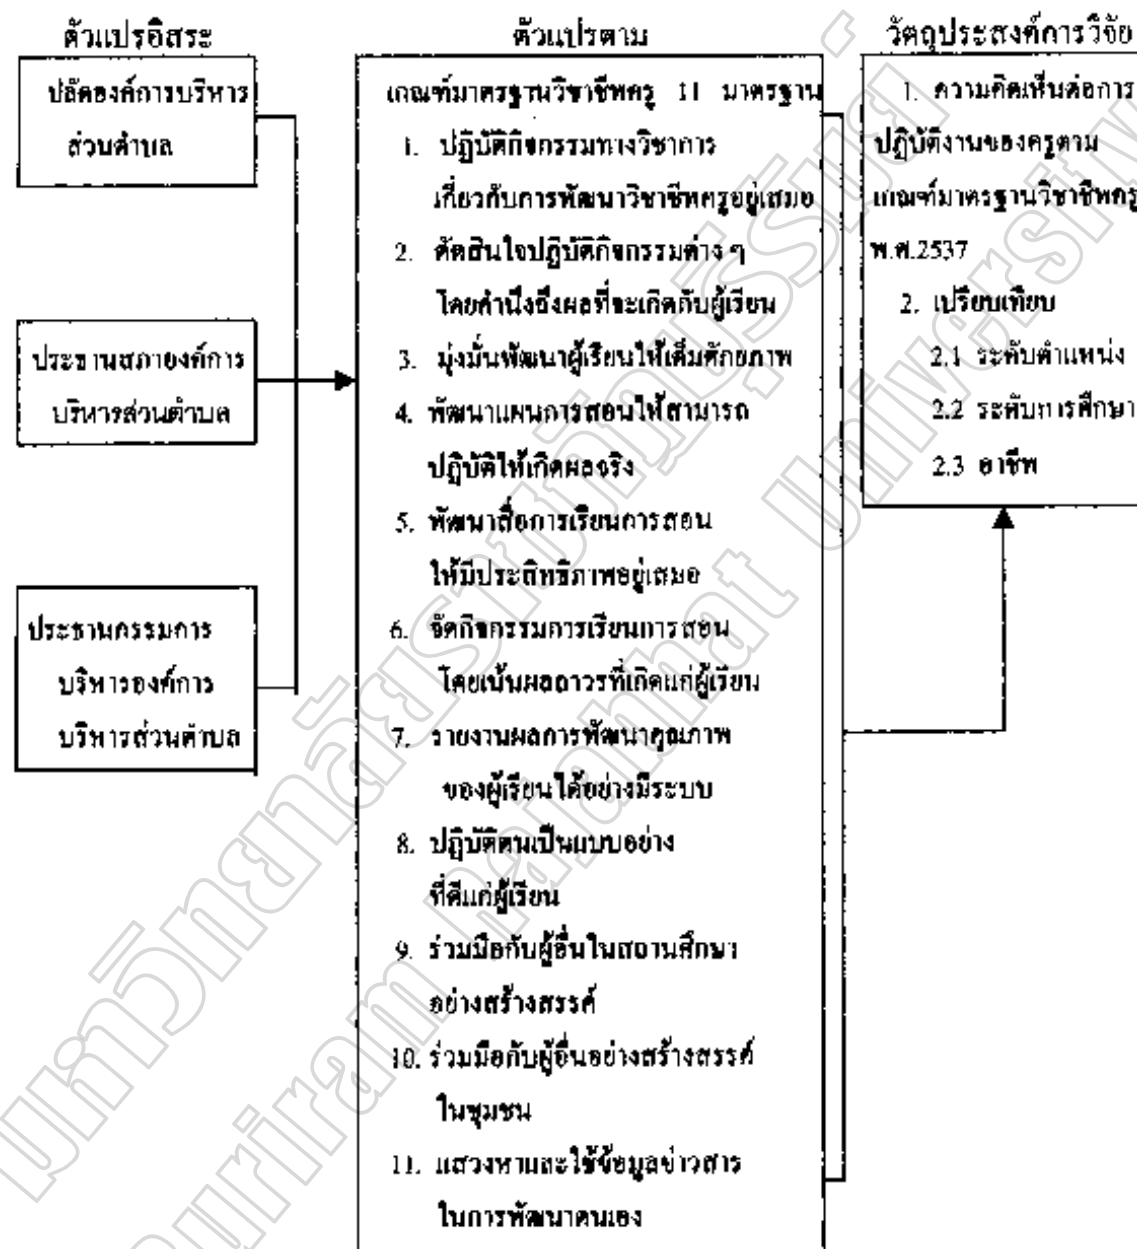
ตัวแปรอิสระ

ปลัดองค์การบริหารส่วนตำบล

ประธานสภาองค์การบริหารส่วนตำบล

ประธานกรรมการบริหารองค์การบริหารส่วนตำบล

ตัวแปรตาม

เกณฑ์มาตรฐานวิชาชีพครู 11 มาตรฐาน

1. ปฏิบัติกิจกรรมทางวิชาการเกี่ยวกับการพัฒนาวิชาชีพครูอยู่เสมอ

2. ตัดสินใจปฏิบัติกิจกรรมต่าง ๆ โดยคำนึงถึงผลที่จะเกิดกับผู้เรียน

3. มุ่งมั่นพัฒนาผู้เรียนให้เต็มศักยภาพ

4. พัฒนาแผนการสอนให้สามารถปฏิบัติให้เกิดผลจริง

5. พัฒนาสื่อการเรียนการสอนให้มีประสิทธิภาพอยู่เสมอ

6. จัดกิจกรรมการเรียนการสอนโดยเน้นผลถาวรที่เกิดแก่ผู้เรียน

7. รายงานผลการพัฒนาคุณภาพของผู้เรียนได้อย่างมีระบบ

8. ปฏิบัติตนเป็นแบบอย่างที่ดีแก่ผู้เรียน

9. ร่วมมือกับผู้อื่นในสถานศึกษาอย่างสร้างสรรค์

10. ร่วมมือกับผู้อื่นอย่างสร้างสรรค์ในชุมชน

11. แสวงหาและใช้ข้อมูลข่าวสารในการพัฒนาตนเอง

วัตถุประสงค์การวิจัย

1. ความคิดเห็นต่อการปฏิบัติงานของครูตามเกณฑ์มาตรฐานวิชาชีพครู พ.ศ.2537

2. เปรียบเทียบ

2.1 ระดับตำแหน่ง

2.2 ระดับการศึกษา

2.3 อาชีพ